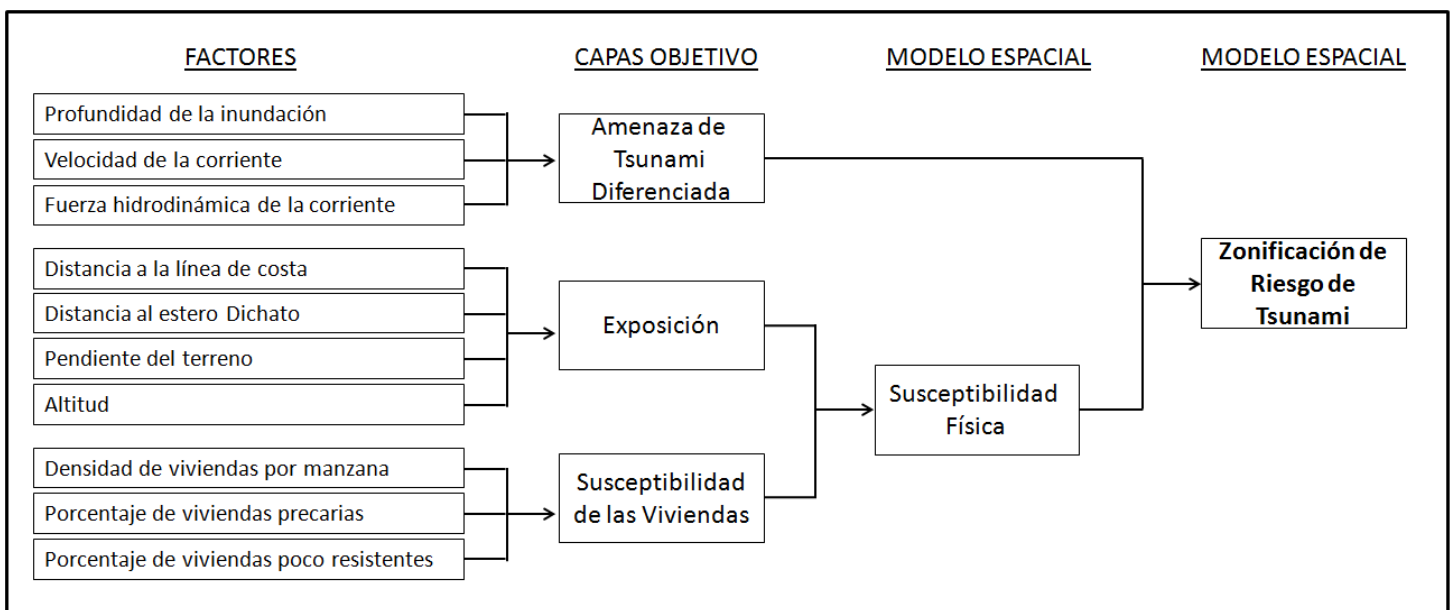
FACTORES

CAPAS OBJETIVO

MODELO ESPACIAL

MODELO ESPACIAL

Profundidad de la inundación

Velocidad de la corriente

Fuerza hidrodinámica de la corriente

Amenaza de Tsunami Diferenciada

Distancia a la línea de costa

Distancia al estero Dichato

Pendiente del terreno

Altitud

Exposición

Densidad de viviendas por manzana

Porcentaje de viviendas precarias

Porcentaje de viviendas poco resistentes

Susceptibilidad de las Viviendas

Susceptibilidad Física

Zonificación de Riesgo de Tsunami